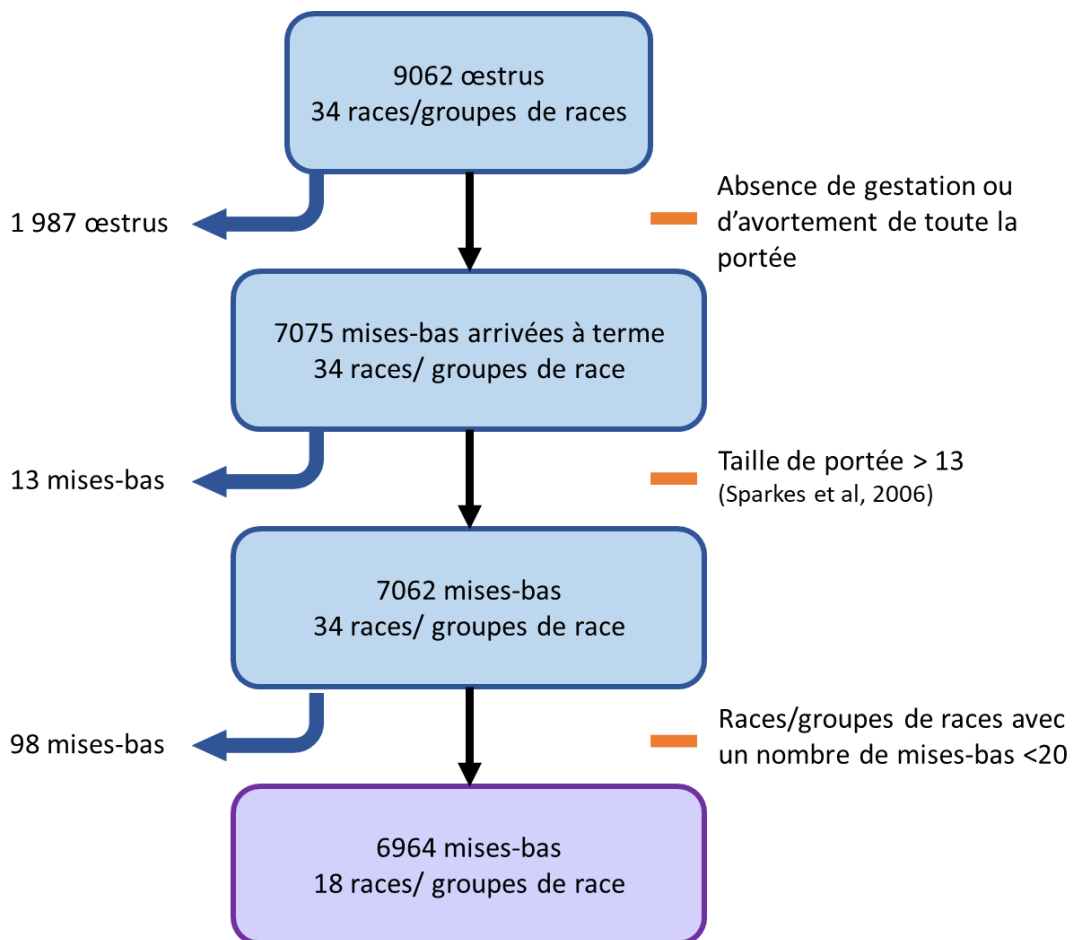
9062 œstrus
34 races/groupes de races

1 987 œstrus

Absence de gestation ou d’avortement de toute la portée

7075 mises-bas arrivées à terme
34 races/ groupes de race

13 mises-bas

Taille de portée > 13
(Sparkes et al, 2006)

7062 mises-bas
34 races/ groupes de race

98 mises-bas

Races/groupes de races avec un nombre de mises-bas <20

6964 mises-bas
18 races/ groupes de race